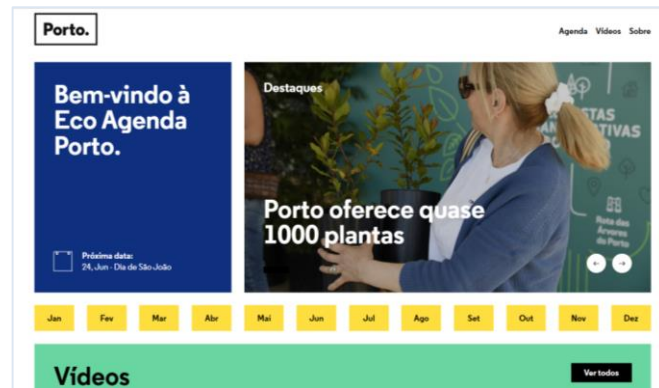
Porto.

Agenda Vídeos Sobre

Bem-vindo à Eco Agenda Porto.

Próxima data:
24, Jun - Dia de São João

Destaques

Porto oferece quase 1000 plantas

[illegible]STAS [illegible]TIVAS

Rota das Árvores do Porto

Jan Fev Mar Abr Mai Jun Jul Ago Set Out Nov Dez

Vídeos

Ver todos